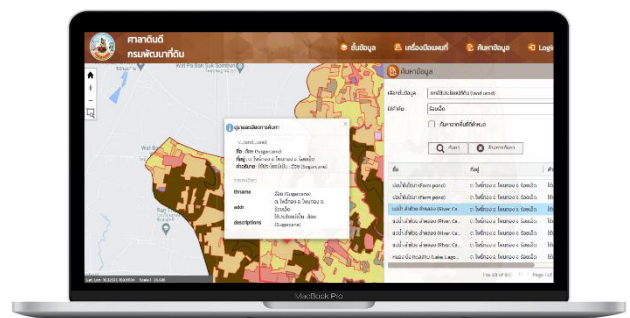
ศาลาดินดี
กรมพัฒนาที่ดิน

ชั้นข้อมูล
เครื่องมือแผนที่
ค้นหาข้อมูล
Logi

Wat Pa Ban Suk Somboon

ค้นหาข้อมูล

เลือกชั้นข้อมูล
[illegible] (Land_used)
คำค้น
อ้อย

ค้นหา
ล้างการค้นหา

ชื่อ
ที่อยู่

บ่อน้ำในไร่นา (Farm pond)
บ่อน้ำในไร่นา (Farm pond)
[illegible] (River Ca...
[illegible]
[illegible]
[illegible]
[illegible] (Lake Lag...

รายละเอียดการค้นหา
ชื่อ : อ้อย (Sugarcane)
ที่อยู่ : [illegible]
lucode
ttname
อ้อย (Sugarcane)
addr
descriptions
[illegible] อ้อย (Sugarcane)

Wat Bo

1 to 10 of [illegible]
Page 1 of

Lat Lon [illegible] Scale 1 : 10,000

MacBook Pro